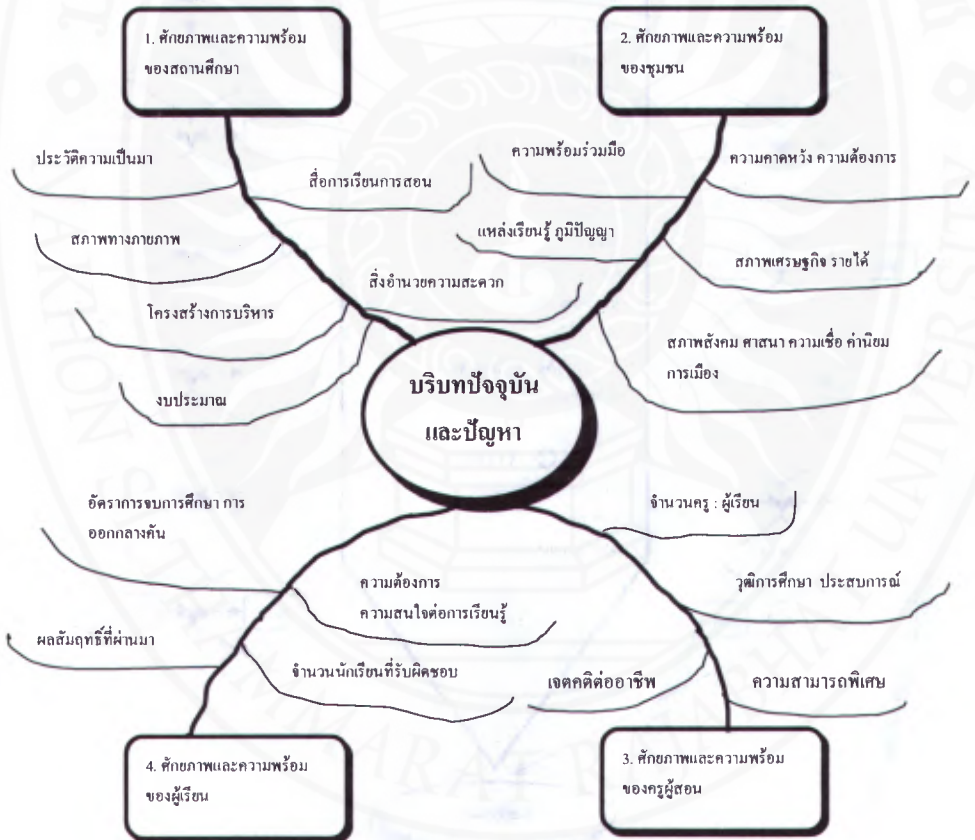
1. ศักยภาพและความพร้อมของสถานศึกษา

2. ศักยภาพและความพร้อมของชุมชน

ประวัติความเป็นมา

สื่อการเรียนการสอน

ความพร้อมร่วมมือ

ความคาดหวัง ความต้องการ

แหล่งเรียนรู้ ภูมิปัญญา

สภาพทางกายภาพ

สภาพเศรษฐกิจ รายได้

สิ่งอำนวยความสะดวก

โครงสร้างการบริหาร

สภาพสังคม ศาสนา ความเชื่อ ค่านิยม การเมือง

บริบทปัจจุบัน และปัญหา

งบประมาณ

อัตราการจบการศึกษา การออกกลางคัน

จำนวนครู : ผู้เรียน

ความต้องการ ความสนใจต่อการเรียนรู้

วุฒิการศึกษา ประสบการณ์

ผลสัมฤทธิ์ที่ผ่านมา

จำนวนนักเรียนที่รับผิดชอบ

เจตคติต่ออาชีพ

ความสามารถพิเศษ

4. ศักยภาพและความพร้อมของผู้เรียน

3. ศักยภาพและความพร้อมของครูผู้สอน